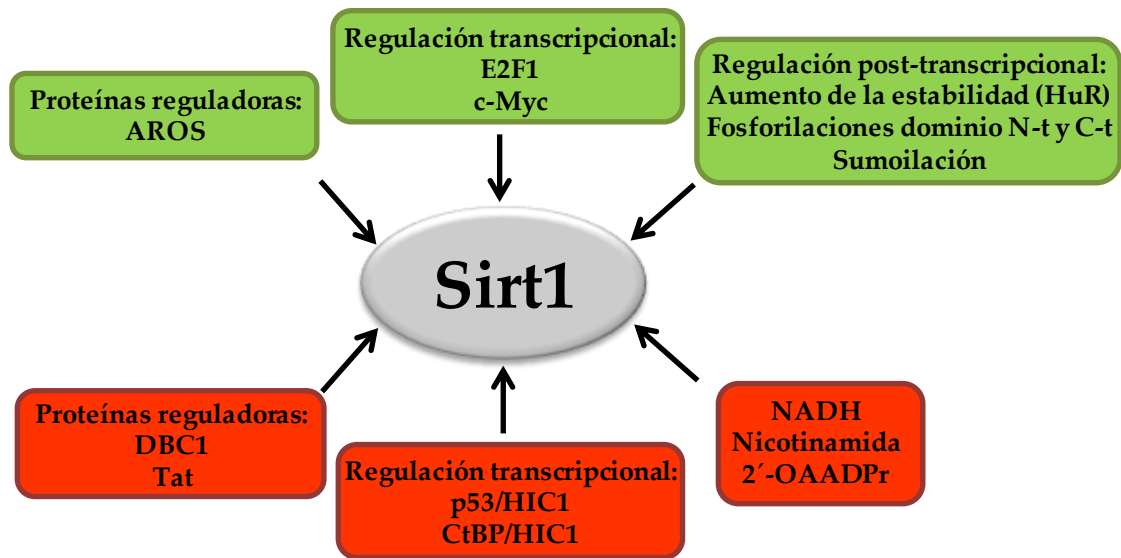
Regulación transcripcional:
E2F1
c-Myc

Proteínas reguladoras:
AROS

Regulación post-transcripcional:
Aumento de la estabilidad (HuR)
Fosforilaciones dominio N-t y C-t
Sumoilación

Sirt1

Proteínas reguladoras:
DBC1
Tat

Regulación transcripcional:
p53/HIC1
CtBP/HIC1

NADH
Nicotinamida
2´-OAADPr